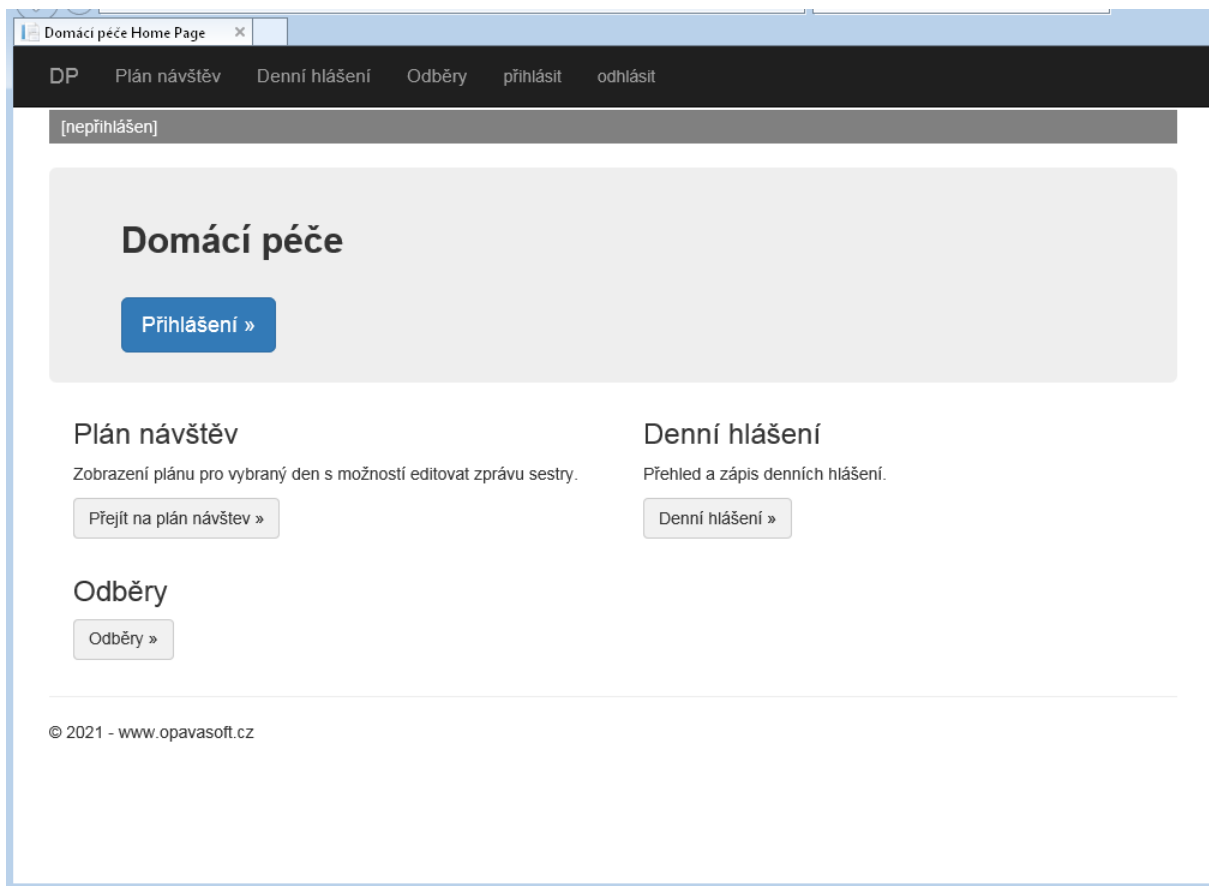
Domácí péče Home Page ×

DP Plán návštěv Denní hlášení Odběry přihlásit odhlásit

[nepřihlášen]

Domácí péče

Přihlášení »

Plán návštěv

Zobrazení plánu pro vybraný den s možností editovat zprávu sestry.

Přejít na plán návštev »

Denní hlášení

Přehled a zápis denních hlášení.

Denní hlášení »

Odběry

Odběry »

© 2021 - www.opavasoft.cz